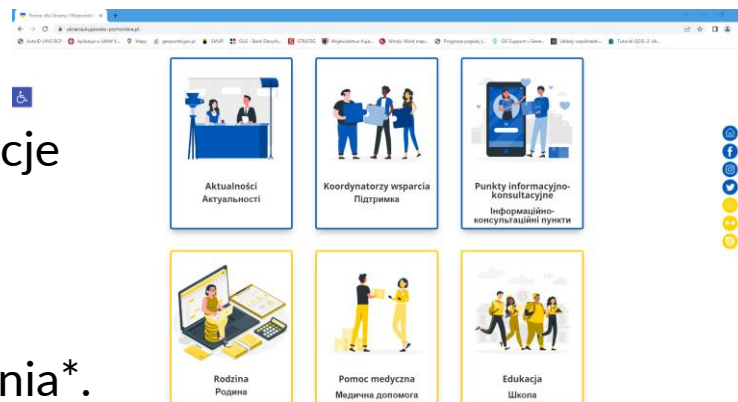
Pomoc dla Ukrainy | Województwo ×
ukraina.kujawsko-pomorskie.pl
Auto ID UMS RCP | Aplikacje w UMW K... | Mapy | geoportal.gov.pl | SMUP | GUS - Bank Danych... | STRATEG | Województwo Kuja... | Windy: Wind map... | Prognoza pogody | GIS Support » Gene... | Układy współrzędn... | Tutorial QGIS. 2. Ub...

cje

nia*.

Aktualności
Актуальності

Koordynatorzy wsparcia
Підтримка

Punkty informacyjno-konsultacyjne
Інформаційно-консультаційні пункти

Rodzina
Родина

Pomoc medyczna
Медична допомога

Edukacja
Школа